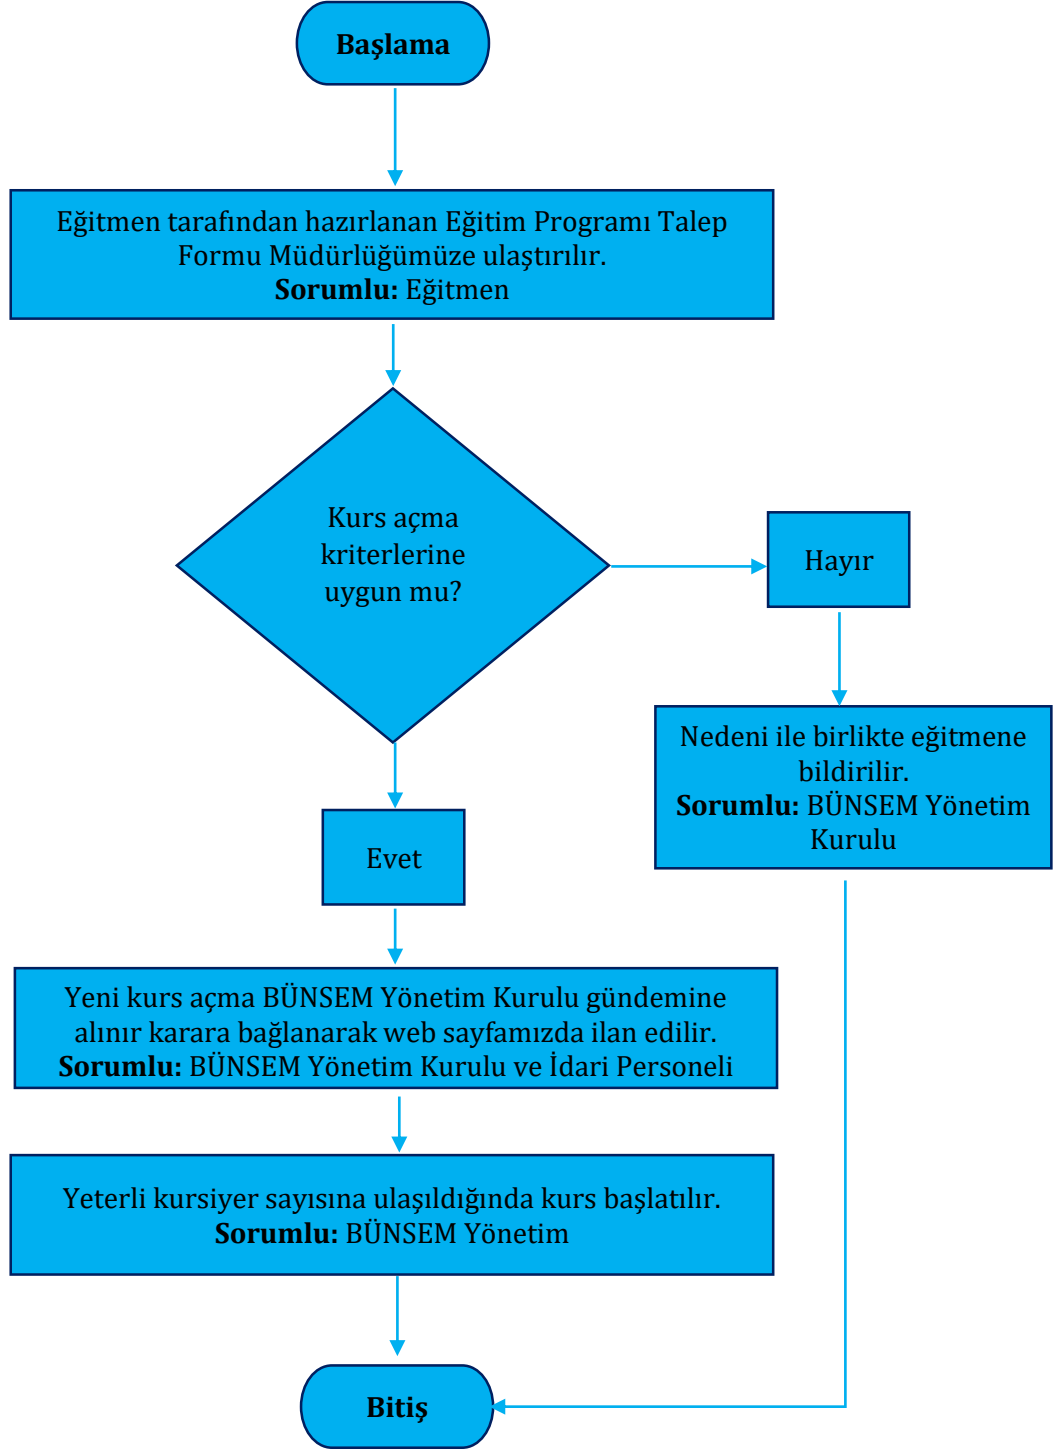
Başlama

Eğitmen tarafından hazırlanan Eğitim Programı Talep Formu Müdürlüğümüze ulaştırılır.
**Sorumlu:** Eğitmen

Kurs açma kriterlerine uygun mu?

Hayır

Nedeni ile birlikte eğitmene bildirilir.
**Sorumlu:** BÜNSEM Yönetim Kurulu

Evet

Yeni kurs açma BÜNSEM Yönetim Kurulu gündemine alınır karara bağlanarak web sayfamızda ilan edilir.
**Sorumlu:** BÜNSEM Yönetim Kurulu ve İdari Personeli

Yeterli kursiyer sayısına ulaşıldığında kurs başlatılır.
**Sorumlu:** BÜNSEM Yönetim

Bitiş